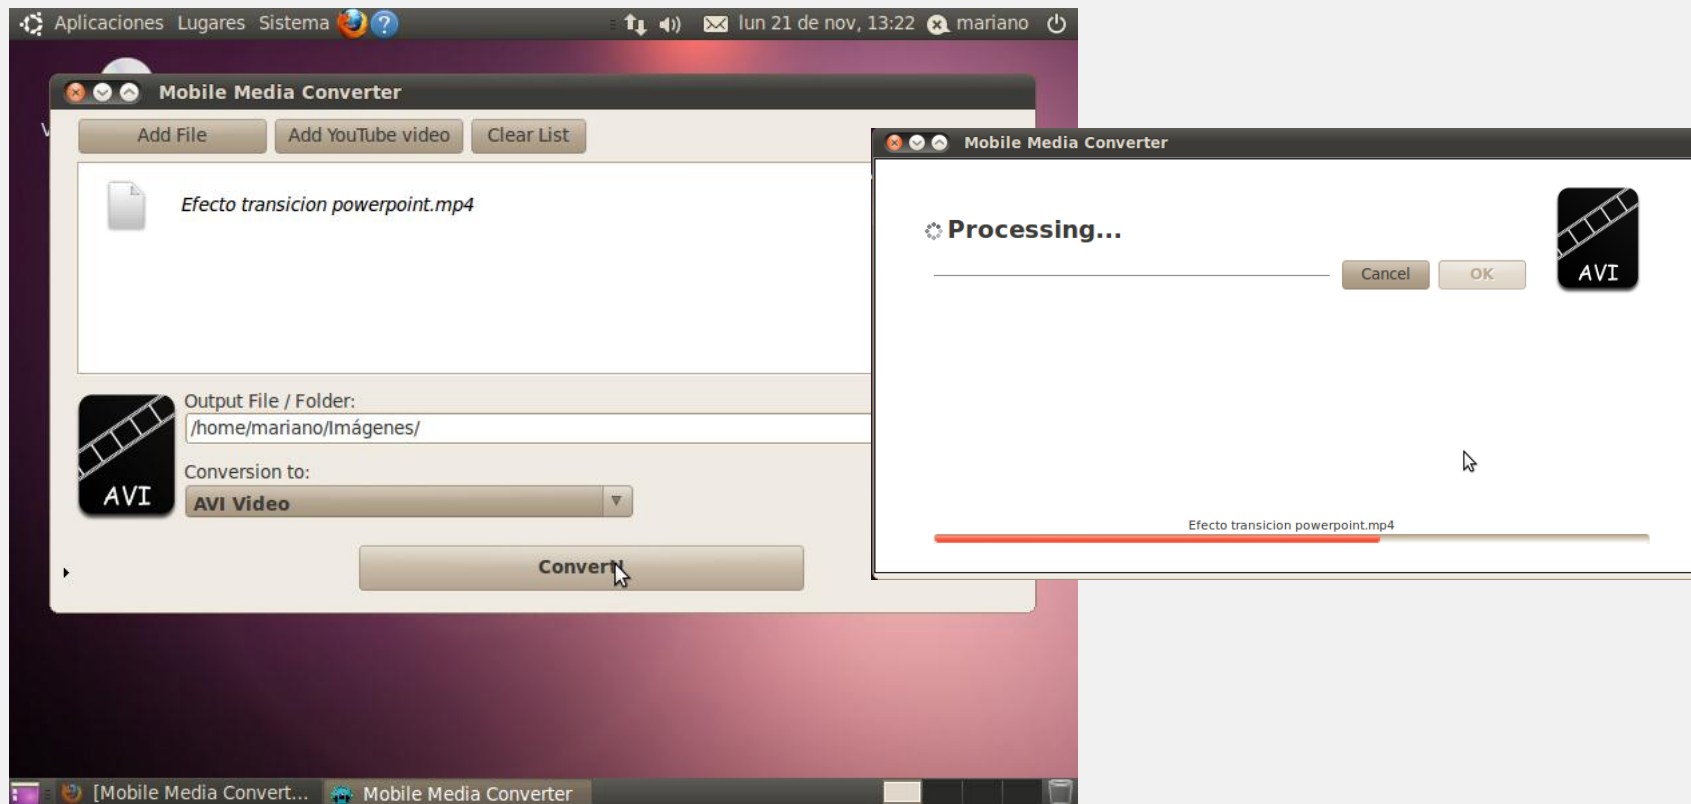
Aplicaciones Lugares Sistema

lun 21 de nov, 13:22 mariano

Mobile Media Converter

Add File
Add YouTube video
Clear List

Efecto transicion powerpoint.mp4

AVI

Output File / Folder:
/home/mariano/Imágenes/

Conversion to:
AVI Video

Convert

Mobile Media Converter

Processing...

Cancel
OK

AVI

Efecto transicion powerpoint.mp4

[Mobile Media Convert...
Mobile Media Converter